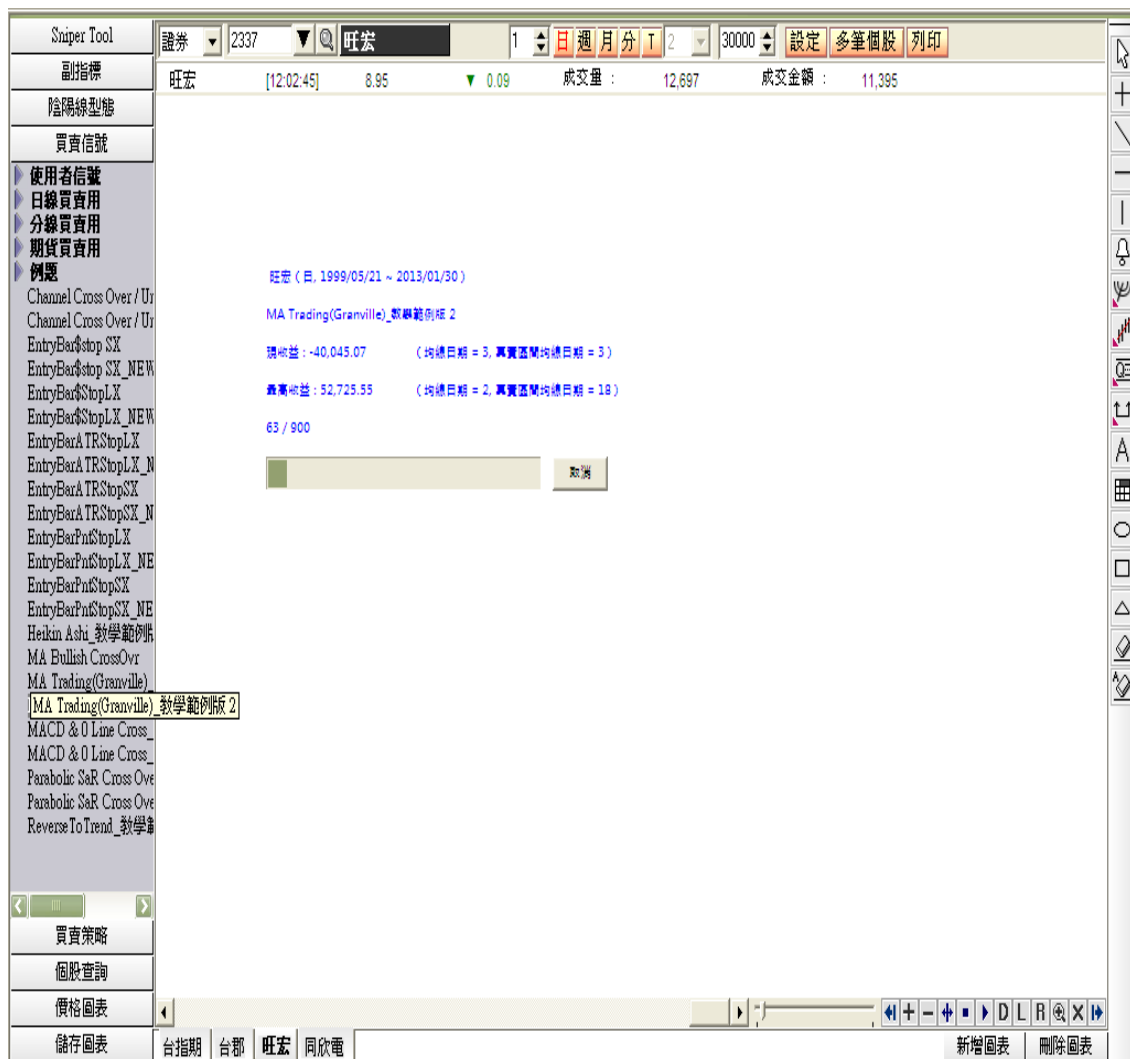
Sniper Tool
副指標
陰陽線型態
買賣信號
使用者信號
日線買賣用
分線買賣用
期貨買賣用
例題
Channel Cross Over / Ur
Channel Cross Over / Ur
EntryBar$stop SX
EntryBar$stop SX_NEW
EntryBar$StopLX
EntryBar$StopLX_NEW
EntryBarATRStopLX
EntryBarATRStopLX_N
EntryBarATRStopSX
EntryBarATRStopSX_N
EntryBarPntStopLX
EntryBarPntStopLX_NE
EntryBarPntStopSX
EntryBarPntStopSX_NE
Heikin Ashi_教學範例版
MA Bullish CrossOvr
MA Trading(Granville)_
MA Trading(Granville)_教學範例版 2
MACD & 0 Line Cross_
MACD & 0 Line Cross_
Parabolic SaR Cross Ove
Parabolic SaR Cross Ove
Reverse To Trend_教學範
買賣策略
個股查詢
價格圖表
儲存圖表

證券 2337 旺宏 1 日 週 月 分 T 2 30000 設定 多筆個股 列印

旺宏 [12:02:45] 8.95 ▼ 0.09 成交量： 12,697 成交金額： 11,395

旺宏（日, 1999/05/21 ~ 2013/01/30）

MA Trading(Granville)_教學範例版 2

現收益：-40,045.07 （均線日期 = 3, 買賣區間均線日期 = 3）

最高收益：52,725.55 （均線日期 = 2, 買賣區間均線日期 = 18）

63 / 900

取消

D L R X

台指期 台郡 旺宏 同欣電 新增圖表 刪除圖表